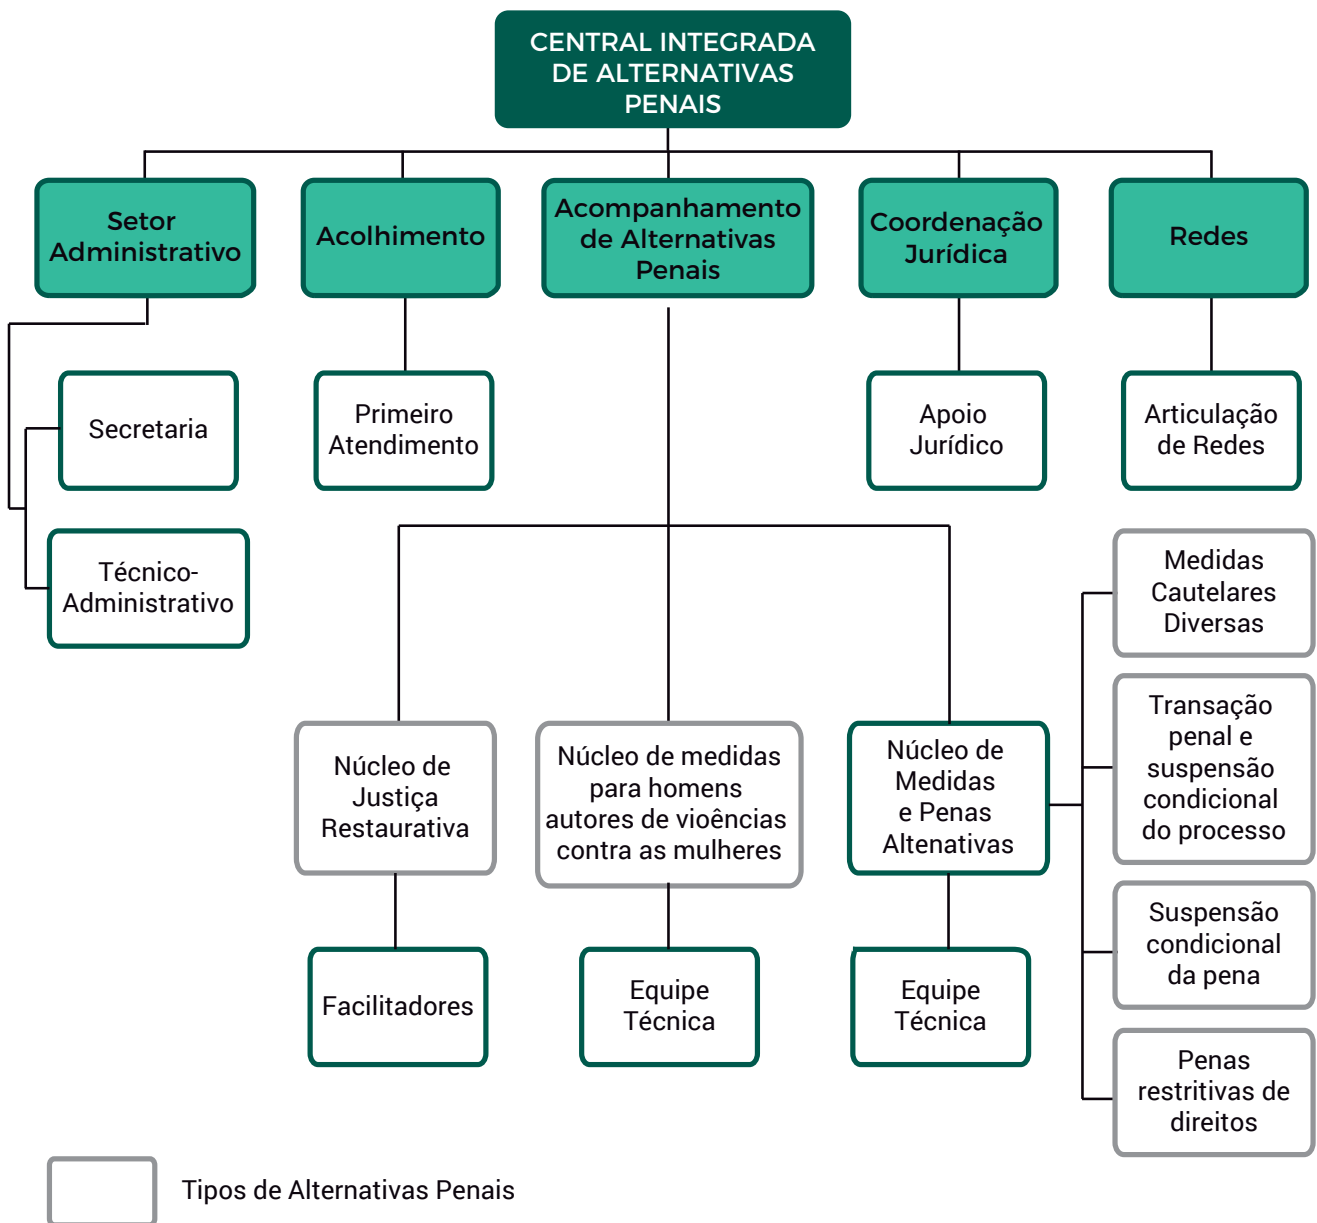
CENTRAL INTEGRADA DE ALTERNATIVAS PENAIS

Setor Administrativo

Acolhimento

Acompanhamento de Alternativas Penais

Coordenação Jurídica

Redes

Secretaria

Técnico-Administrativo

Primeiro Atendimento

Apoio Jurídico

Articulação de Redes

Medidas Cautelares Diversas

Transação penal e suspensão condicional do processo

Suspensão condicional da pena

Penas restritivas de direitos

Núcleo de Justiça Restaurativa

Núcleo de medidas para homens autores de vioências contra as mulheres

Núcleo de Medidas e Penas Altenativas

Facilitadores

Equipe Técnica

Equipe Técnica

Tipos de Alternativas Penais